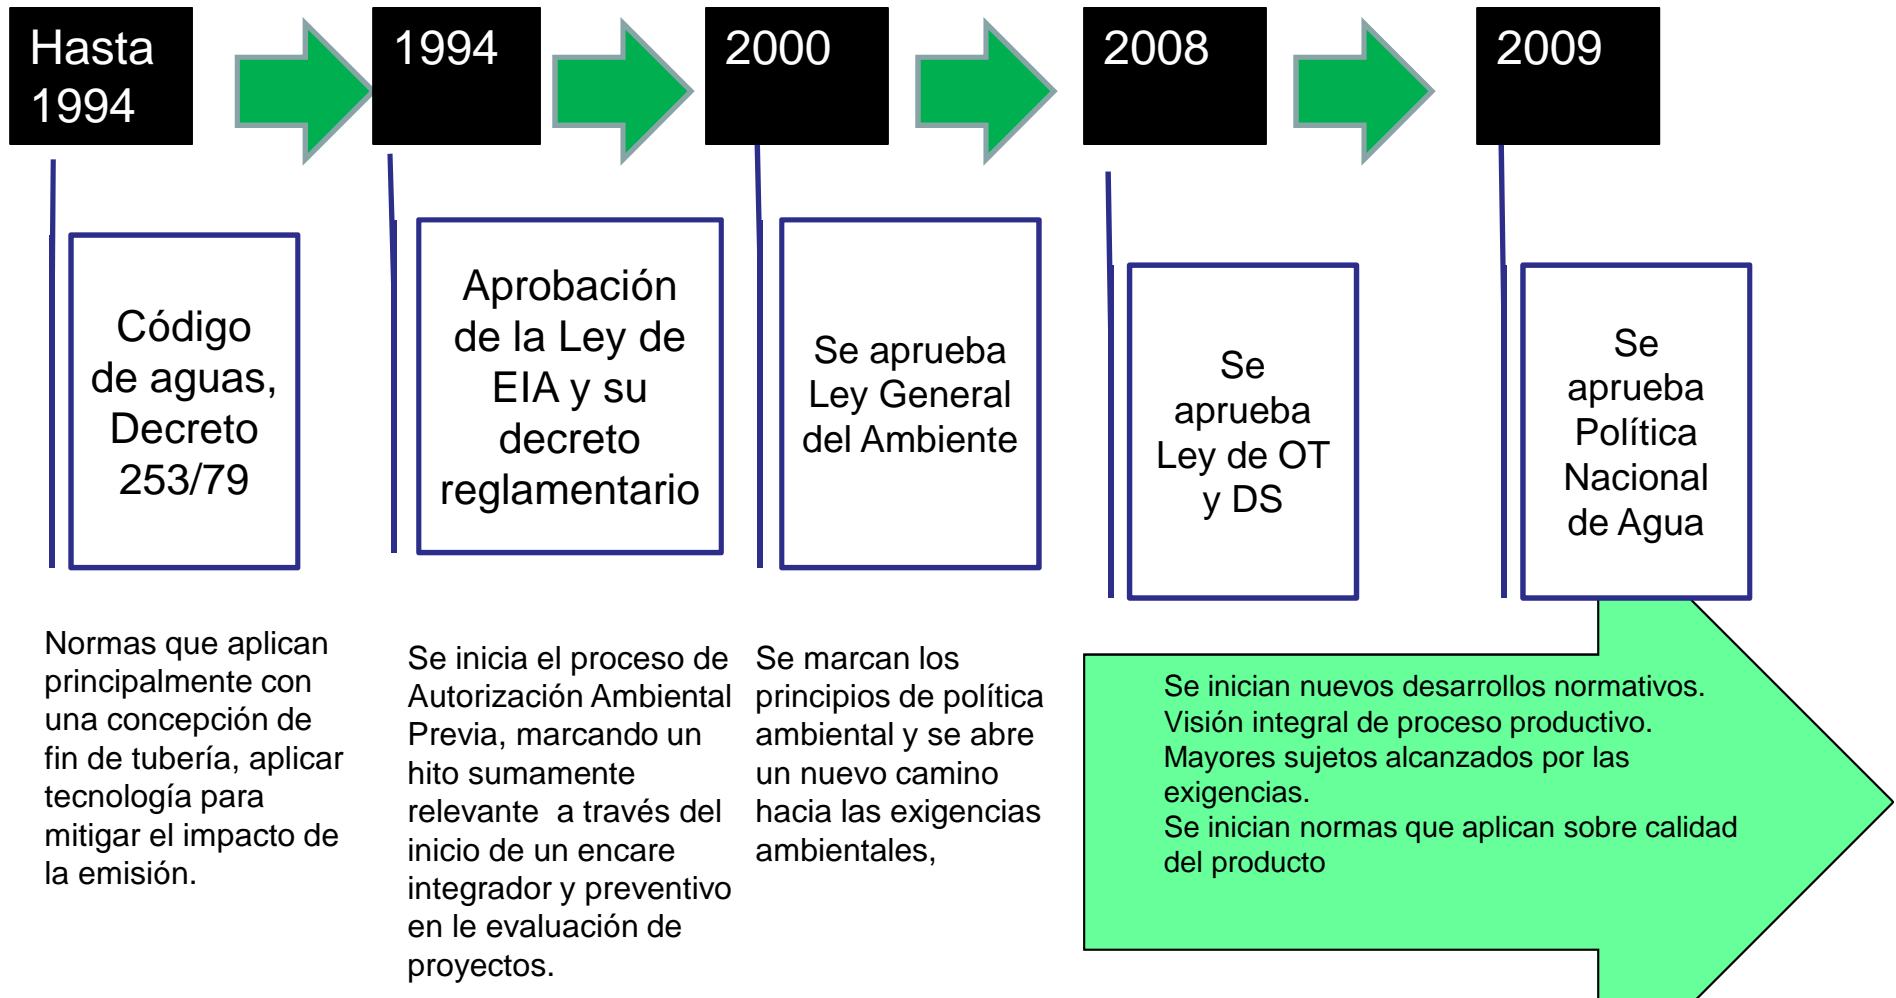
Hasta 1994

1994

2000

2008

2009

Código de aguas, Decreto 253/79

Aprobación de la Ley de EIA y su decreto reglamentario

Se aprueba Ley General del Ambiente

Se aprueba Ley de OT y DS

Se aprueba Política Nacional de Agua

Normas que aplican principalmente con una concepción de fin de tubería, aplicar tecnología para mitigar el impacto de la emisión.

Se inicia el proceso de Autorización Ambiental Previa, marcando un hito sumamente relevante a través del inicio de un encare integrador y preventivo en le evaluación de proyectos.

Se marcan los principios de política ambiental y se abre un nuevo camino hacia las exigencias ambientales,

Se inician nuevos desarrollos normativos.
Visión integral de proceso productivo.
Mayores sujetos alcanzados por las exigencias.
Se inician normas que aplican sobre calidad del producto